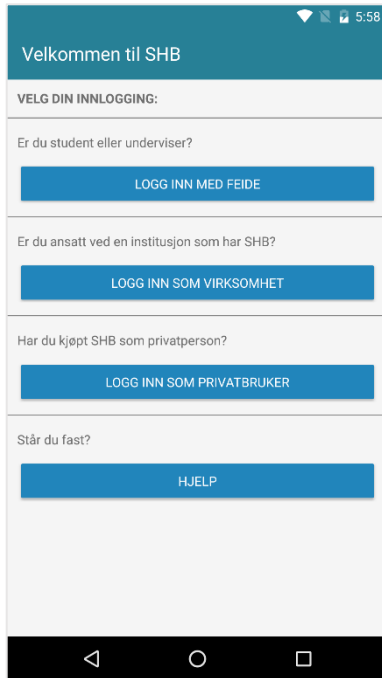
5:58

Velkommen til SHB

VELG DIN INNLOGGING:

Er du student eller underviser?

LOGG INN MED FEIDE

Er du ansatt ved en institusjon som har SHB?

LOGG INN SOM VIRKSOMHET

Har du kjøpt SHB som privatperson?

LOGG INN SOM PRIVATBRUKER

Står du fast?

HJELP